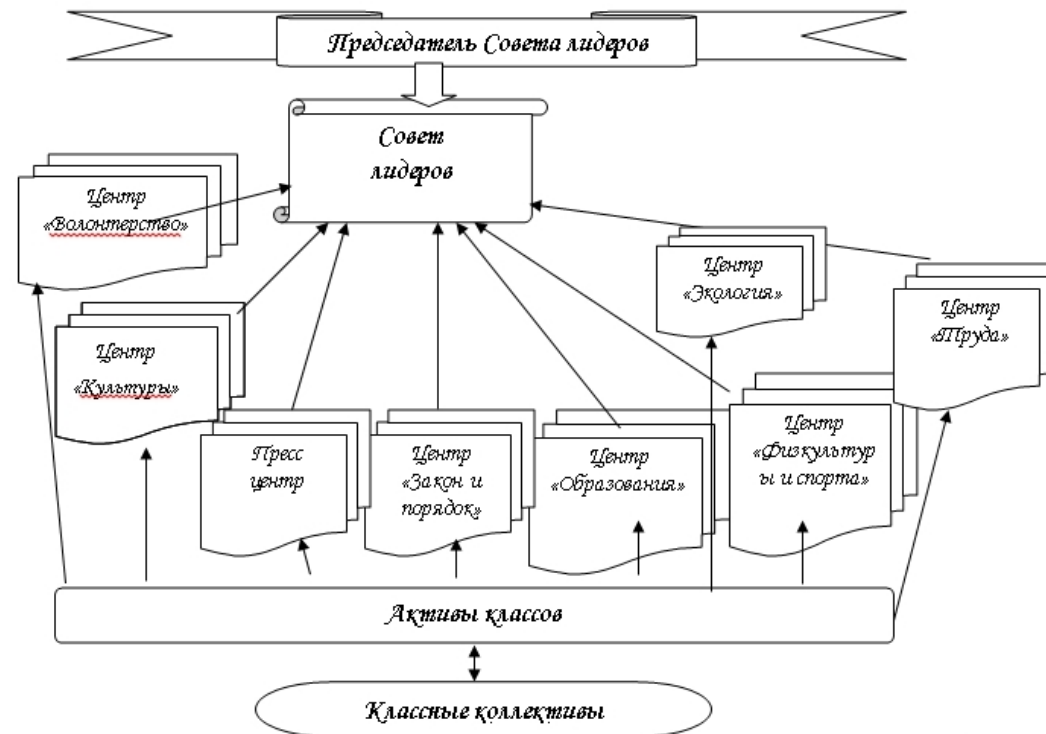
Председатель Совета лидеров

Совет лидеров

Центр «Волонтерство»

Центр «Экология»

Центр «Труда»

Центр «Культуры»

Пресс центр

Центр «Закон и порядок»

Центр «Образования»

Центр «Физкультуры и спорта»

Активы классов

Классные коллективы